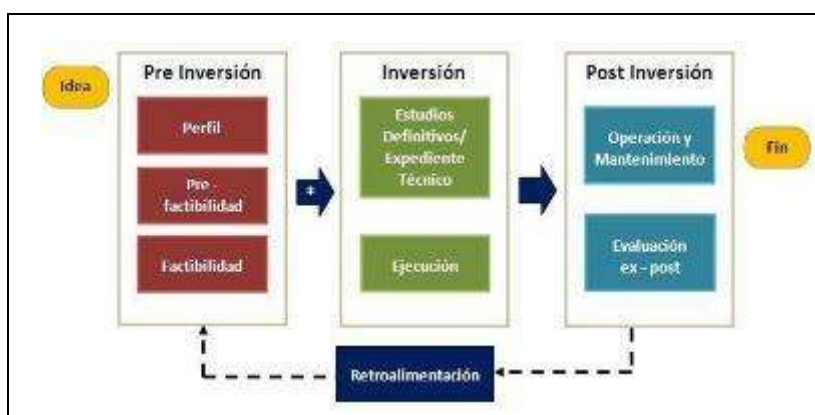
Idea

Pre Inversión

Perfil

Pre - factibilidad

Factibilidad

Inversión

Estudios Definitivos/ Expediente Técnico

Ejecución

Post Inversión

Operación y Mantenimiento

Evaluación ex - post

Fin

Retroalimentación